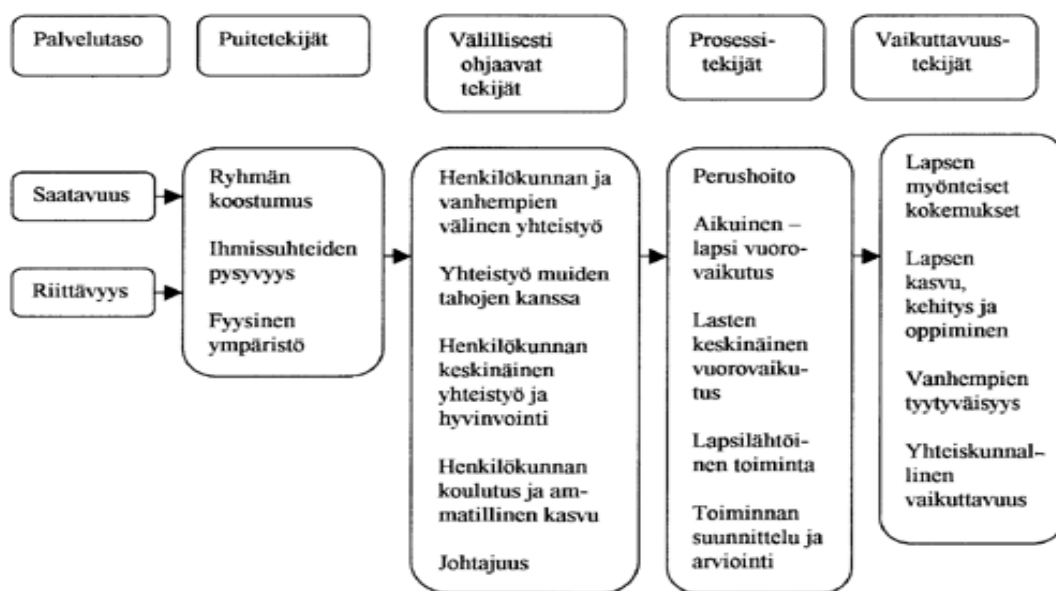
Palvelutaso

Puitetekijät

Välillisesti ohjaavat tekijät

Prosessitekijät

Vaikuttavuustekijät

Saatavuus

Riittävyys

Ryhmän koostumus

Ihmissuhteiden pysyvyys

Fyysinen ympäristö

Henkilökunnan ja vanhempien välinen yhteistyö

Yhteistyö muiden tahojen kanssa

Henkilökunnan keskinäinen yhteistyö ja hyvinvointi

Henkilökunnan koulutus ja ammatillinen kasvu

Johtajuus

Perushoito

Aikuinen – lapsi vuorovaikutus

Lasten keskinäinen vuorovaikutus

Lapsilähtöinen toiminta

Toiminnan suunnittelu ja arviointi

Lapsen myönteiset kokemukset

Lapsen kasvu, kehitys ja oppiminen

Vanhempien tyytyväisyys

Yhteiskunnallinen vaikuttavuus